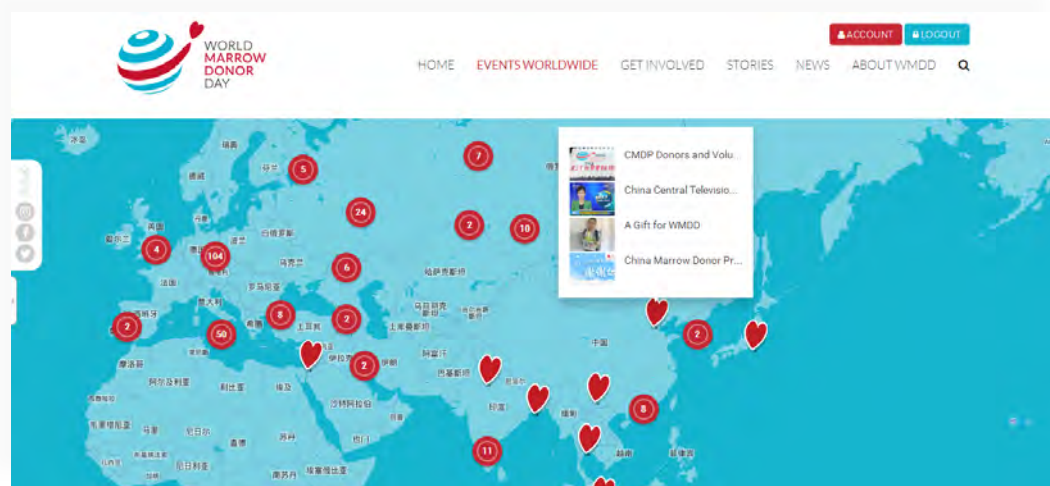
WORLD MARROW DONOR DAY

ACCOUNT LOGOUT

HOME EVENTS WORLDWIDE GET INVOLVED STORIES NEWS ABOUT WMDD

CMDP Donors and Volu...
China Central Televisio...
A Gift for WMDD
China Marrow Donor Pr...

7
5
24
2
10
4
104
6
8
2
2
50
2
2
8
11

冰岛
瑞典
芬兰
挪威
英国
爱尔兰
丹麦
德国
波兰
白俄罗斯
乌克兰
法国
意大利
西班牙
希腊
土耳其
哈萨克斯坦
乌兹别克斯坦
土库曼斯坦
阿富汗
巴基斯坦
伊朗
伊拉克
叙利亚
摩洛哥
阿尔及利亚
利比亚
埃及
沙特阿拉伯
也门
苏丹
马里
尼日尔
乍得
毛里塔尼亚
尼日利亚
埃塞俄比亚
中国
印度
缅甸
泰国
越南
菲律宾
尼泊尔